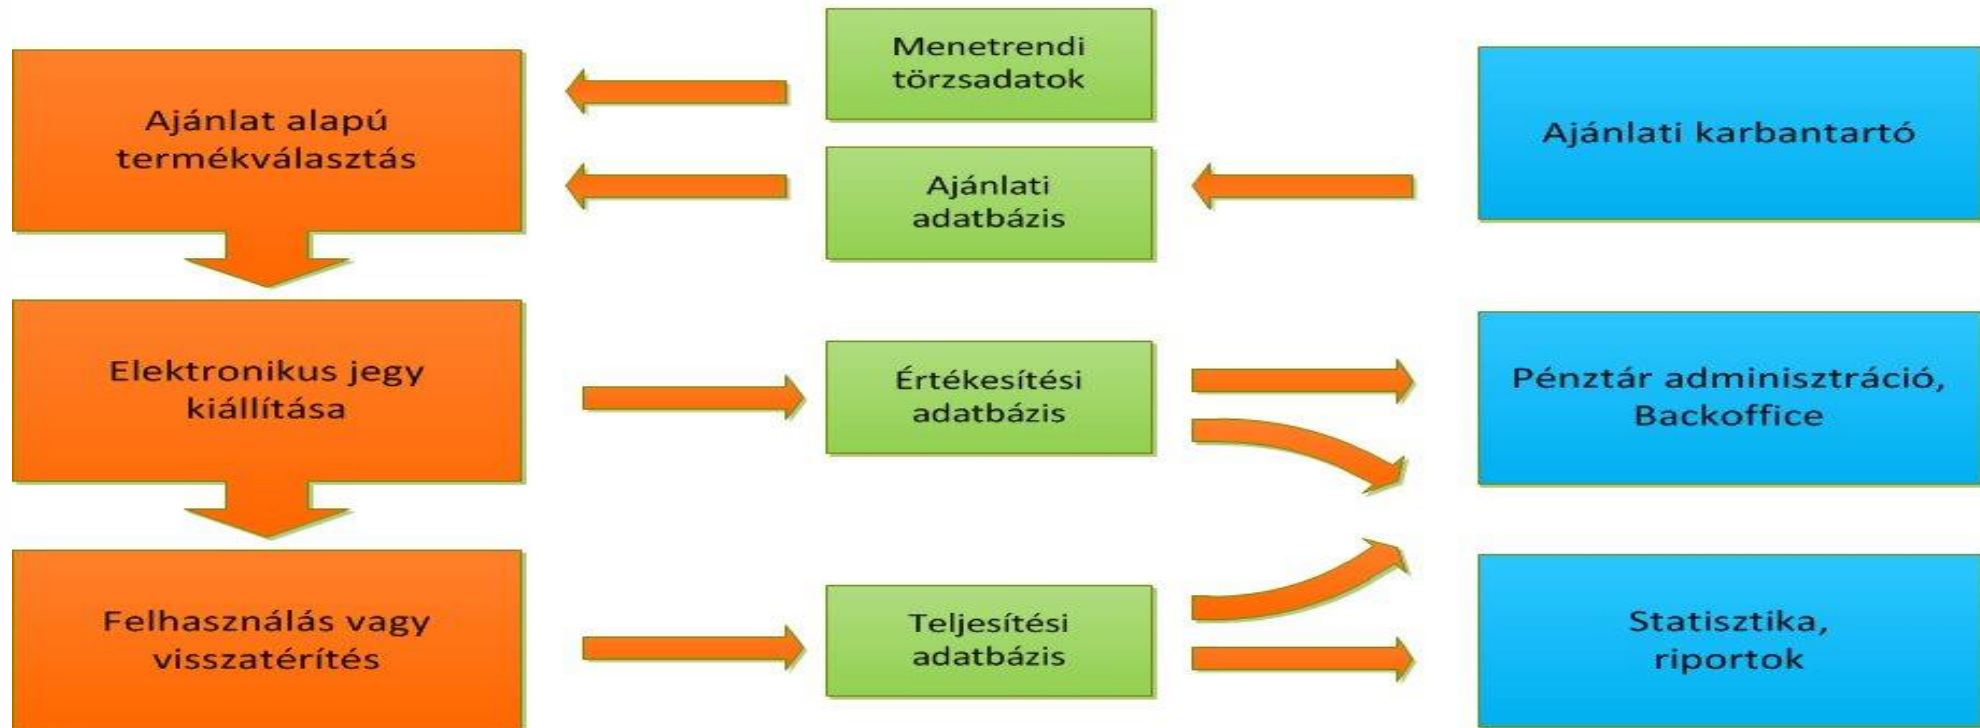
Ajánlat alapú termékválasztás

Menetrendi törzsadatok

Ajánlati adatbázis

Ajánlati karbantartó

Elektronikus jegy kiállítása

Értékesítési adatbázis

Pénztár adminisztráció, Backoffice

Felhasználás vagy visszatérítés

Teljesítési adatbázis

Statisztika, riportok